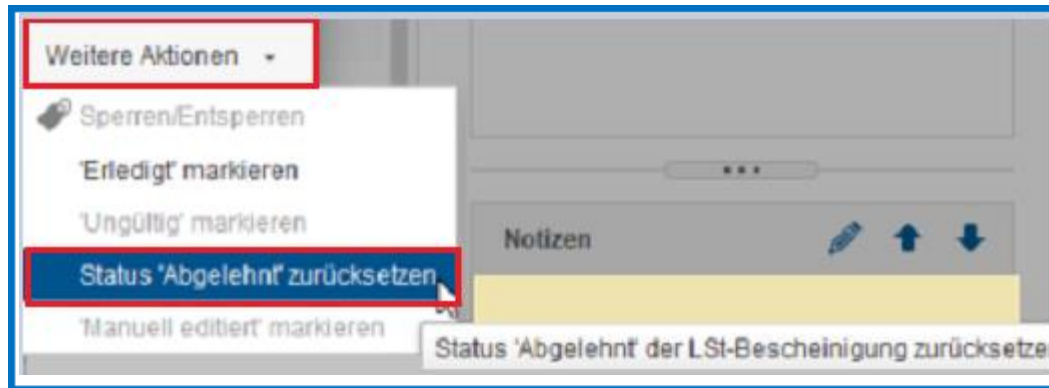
Weitere Aktionen

Sperren/Entsperren

'Erledigt' markieren

'Ungültig' markieren

Status 'Abgelehnt' zurücksetzen

'Manuell editiert' markieren

Notizen

Status 'Abgelehnt' der LSt-Bescheinigung zurücksetze